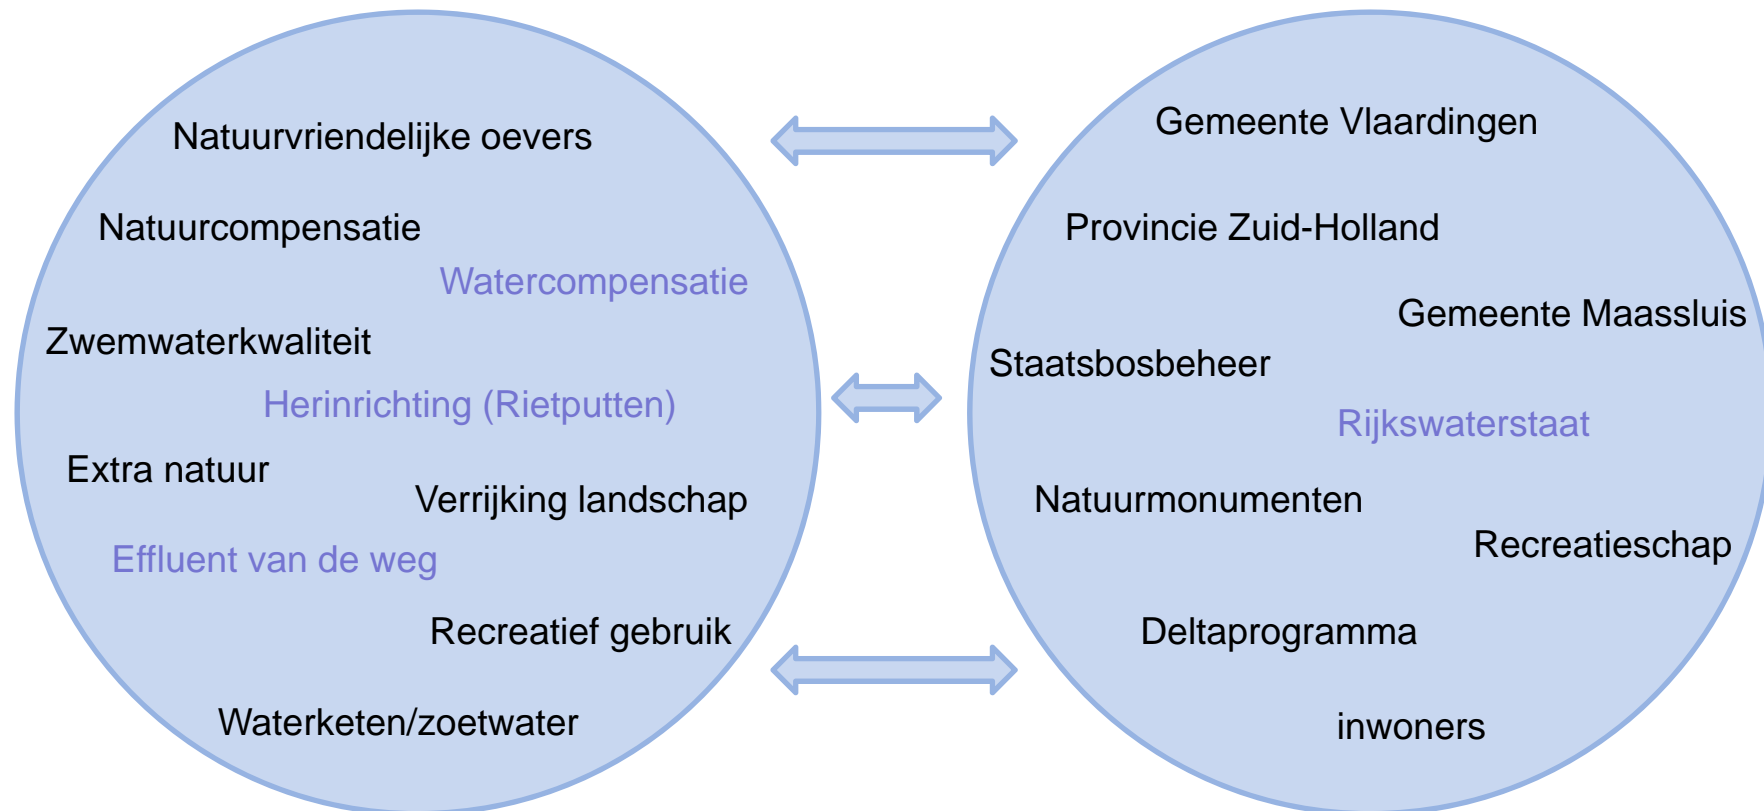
Natuurvriendelijke oevers

Natuurcompensatie

Watercompensatie

Zwemwaterkwaliteit

Herinrichting (Rietputten)

Extra natuur

Verrijking landschap

Effluent van de weg

Recreatief gebruik

Waterketen/zoetwater

Gemeente Vlaardingen

Provincie Zuid-Holland

Gemeente Maassluis

Staatsbosbeheer

Rijkswaterstaat

Natuurmonumenten

Recreatieschap

Deltaprogramma

inwoners